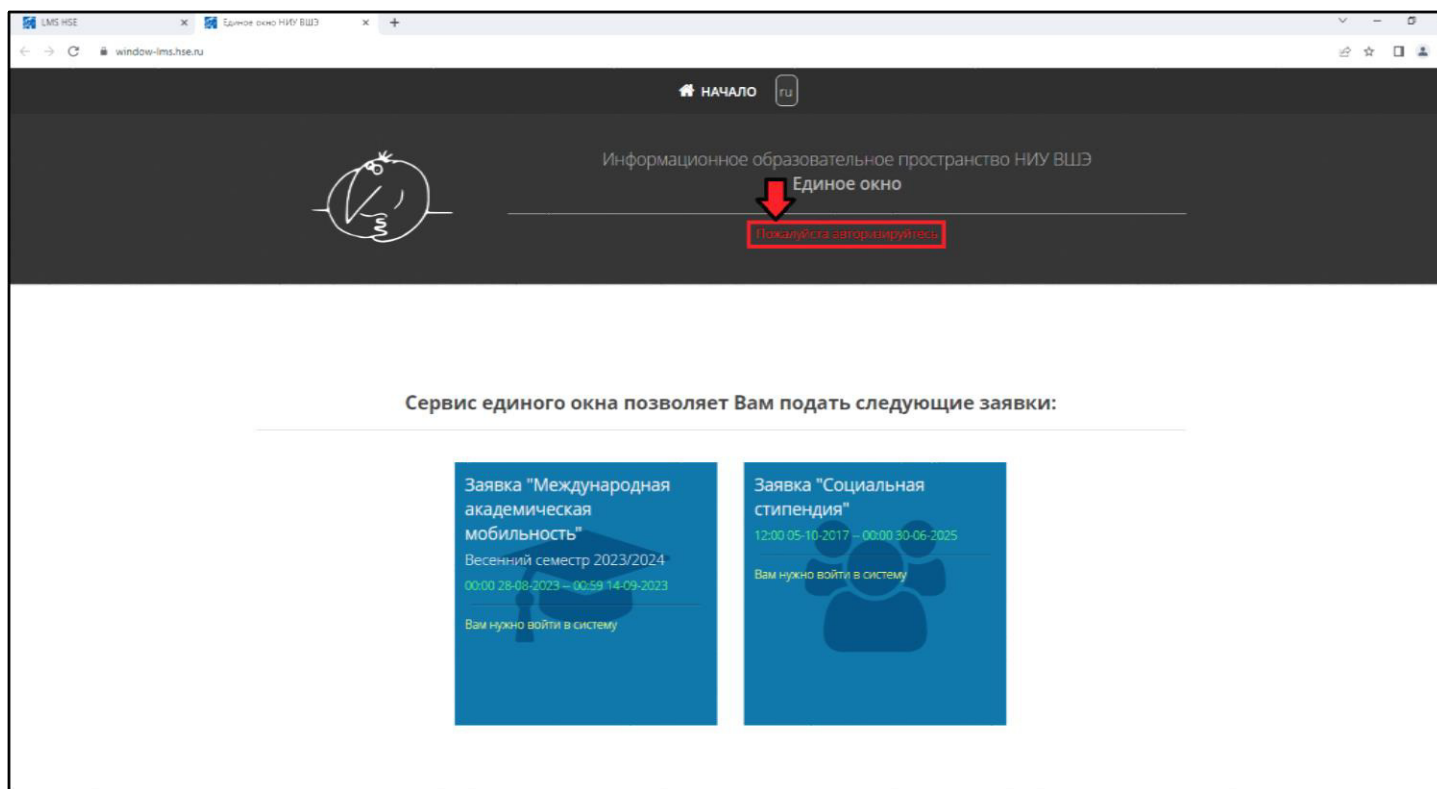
LMS HSE ×
Единое окно НИУ ВШЭ ×
+
window-lms.hse.ru

НАЧАЛО
ru

Информационное образовательное пространство НИУ ВШЭ
Единое окно
Пожалуйста авторизируйтесь

Сервис единого окна позволяет Вам подать следующие заявки:

Заявка "Международная академическая мобильность"
Весенний семестр 2023/2024
00:00 28-08-2023 – 00:59 14-09-2023
Вам нужно войти в систему

Заявка "Социальная стипендия"
12:00 05-10-2017 – 00:00 30-06-2025
Вам нужно войти в систему